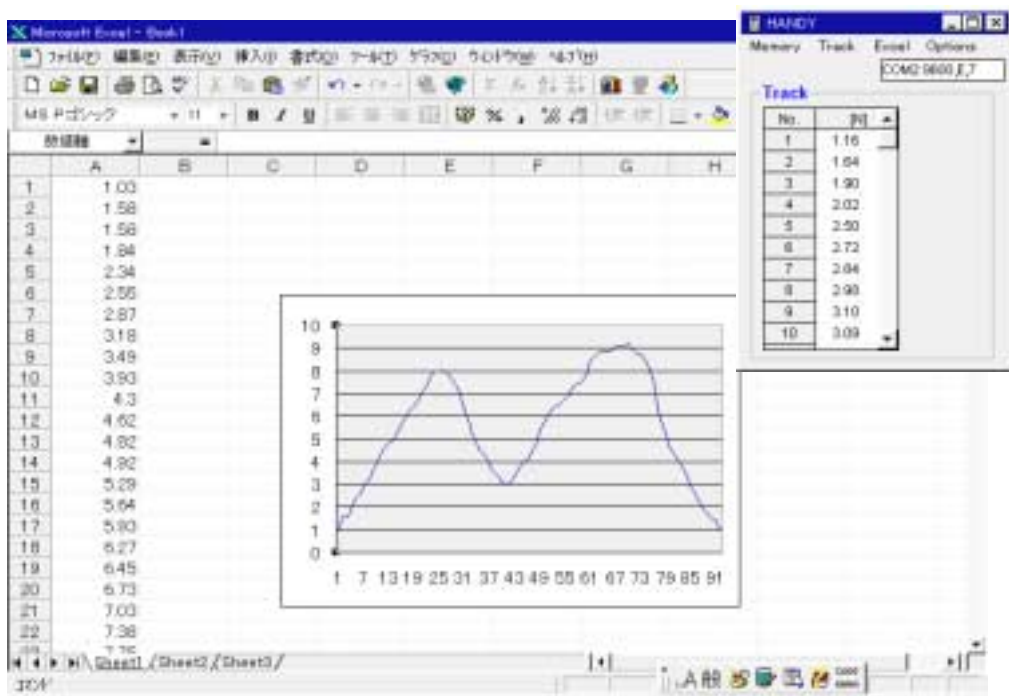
Microsoft Excel - Book1

ファイル(F) 編集(E) 表示(V) 挿入(I) 書式(O) ツール(T) グラフ(C) ウィンドウ(W) ヘルプ(H)

MS Pゴシック 11 B I U

HANDY
Memory Track Excel Options
COM2 9600,E,7

Track

| No. | [N] |
|---|---|
| 1 | 1.16 |
| 2 | 1.64 |
| 3 | 1.90 |
| 4 | 2.02 |
| 5 | 2.50 |
| 6 | 2.72 |
| 7 | 2.84 |
| 8 | 2.98 |
| 9 | 3.10 |
| 10 | 3.09 |

| | A | B | C | D | E | F | G | H |
|---|---|---|---|---|---|---|---|---|
| 1 | 1.03 | | | | | | | |
| 2 | 1.58 | | | | | | | |
| 3 | 1.56 | | | | | | | |
| 4 | 1.84 | | | | | | | |
| 5 | 2.34 | | | | | | | |
| 6 | 2.55 | | | | | | | |
| 7 | 2.87 | | | | | | | |
| 8 | 3.18 | | | | | | | |
| 9 | 3.49 | | | | | | | |
| 10 | 3.93 | | | | | | | |
| 11 | 4.3 | | | | | | | |
| 12 | 4.62 | | | | | | | |
| 13 | 4.82 | | | | | | | |
| 14 | 4.92 | | | | | | | |
| 15 | 5.29 | | | | | | | |
| 16 | 5.64 | | | | | | | |
| 17 | 5.90 | | | | | | | |
| 18 | 6.27 | | | | | | | |
| 19 | 6.45 | | | | | | | |
| 20 | 6.73 | | | | | | | |
| 21 | 7.03 | | | | | | | |
| 22 | 7.38 | | | | | | | |

10
9
8
7
6
5
4
3
2
1
0
1 7 13 19 25 31 37 43 49 55 61 67 73 79 85 91

Sheet1 / Sheet2 / Sheet3 /
コマンド